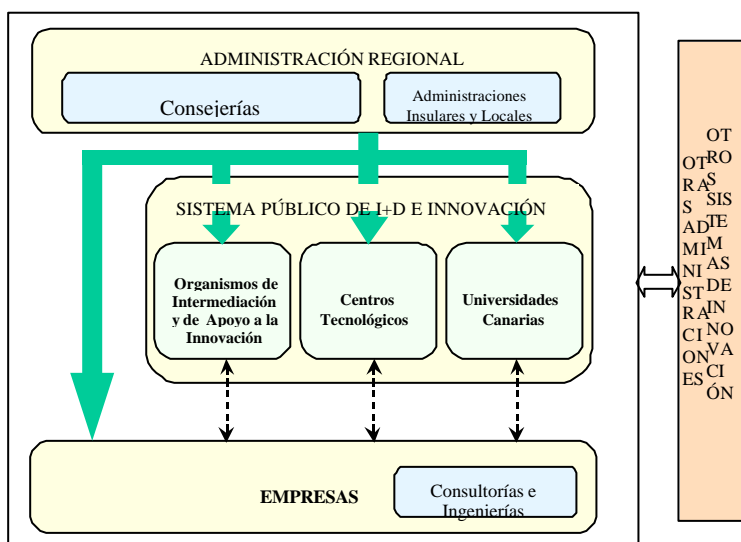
ADMINISTRACIÓN REGIONAL

Consejerías

Administraciones Insulares y Locales

SISTEMA PÚBLICO DE I+D E INNOVACIÓN

Organismos de Intermediación y de Apoyo a la Innovación

Centros Tecnológicos

Universidades Canarias

EMPRESAS

Consultorías e Ingenierías

OTRAS ADMINISTRACIONES

OTROS SISTEMAS DE INNOVACIÓN